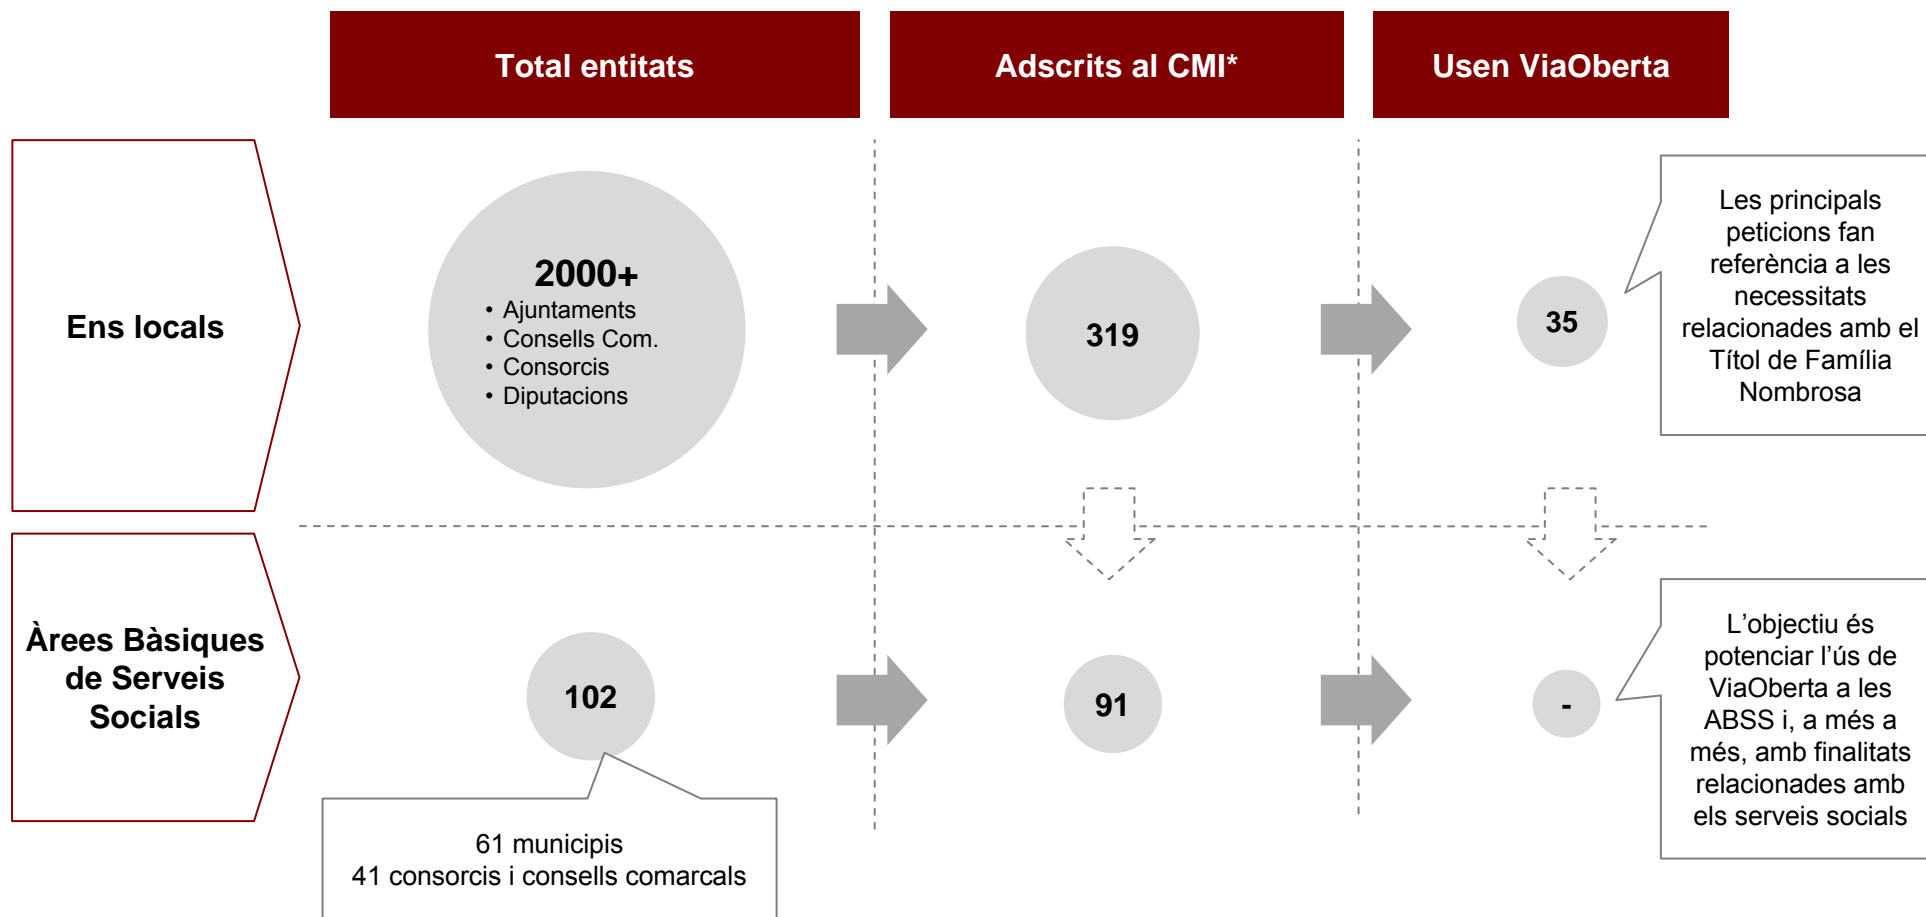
Total entitats

Adscrits al CMI*

Usen ViaOberta

Ens locals

2000+
• Ajuntaments
• Consells Com.
• Consorcis
• Diputacions

319

35

Les principals peticions fan referència a les necessitats relacionades amb el Títol de Família Nombrosa

Àrees Bàsiques de Serveis Socials

102

91

-

L'objectiu és potenciar l'ús de ViaOberta a les ABSS i, a més a més, amb finalitats relacionades amb els serveis socials

61 municipis
41 consorcis i consells comarcals